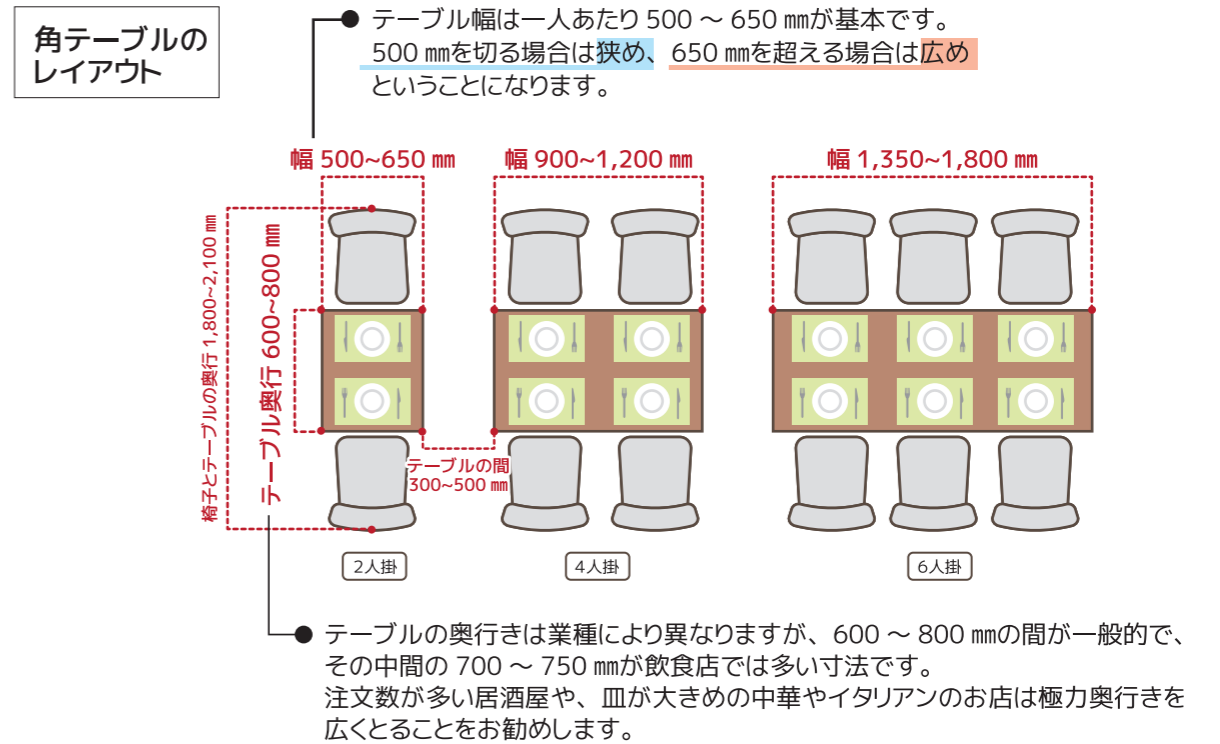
角テーブルのレイアウト

テーブル幅は一人あたり 500 〜 650 ㎜が基本です。
500 ㎜を切る場合は狭め、650 ㎜を超える場合は広めということになります。

幅 500~650 ㎜

幅 900~1,200 ㎜

幅 1,350~1,800 ㎜

椅子とテーブルの奥行 1,800~2,100 ㎜

テーブル奥行 600~800 ㎜

テーブルの間
300~500 ㎜

2人掛

4人掛

6人掛

テーブルの奥行きは業種により異なりますが、600 〜 800 ㎜の間が一般的で、その中間の 700 〜 750 ㎜が飲食店では多い寸法です。
注文数が多い居酒屋や、皿が大きめの中華やイタリアンのお店は極力奥行きを広くとることをお勧めします。